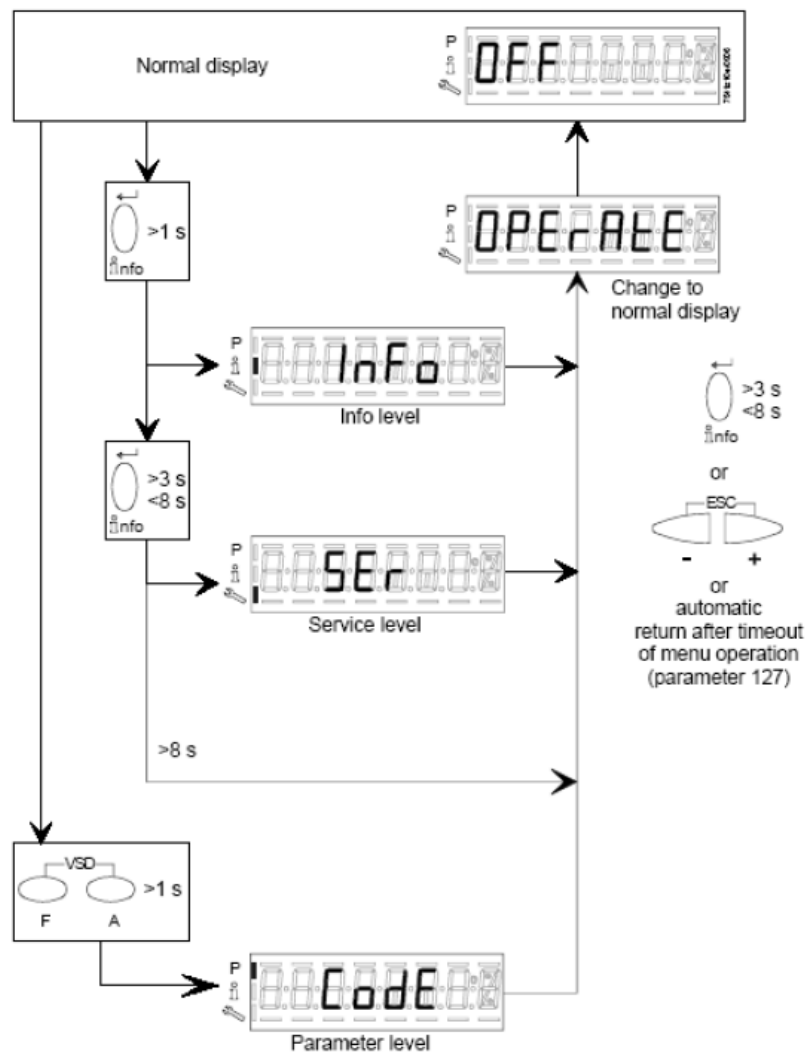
Normal display

P

OFF

7541z16e/0306

>1 s

info

P

OPErAtE

Change to normal display

P

InFo

Info level

>3 s
<8 s

info

>3 s
<8 s

info

or

ESC

-

+

or
automatic
return after timeout
of menu operation
(parameter 127)

P

SEr

Service level

>8 s

VSD

>1 s

F

A

P

CodE

Parameter level